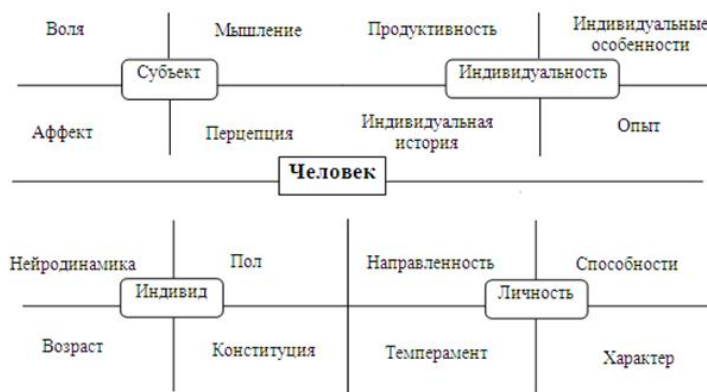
Воля
Мышление
Субъект
Аффект
Перцепция

Продуктивность
Индивидуальные особенности
Индивидуальность
Индивидуальная история
Опыт

Человек

Нейродинамика
Пол
Индивид
Возраст
Конституция

Направленность
Способности
Личность
Темперамент
Характер